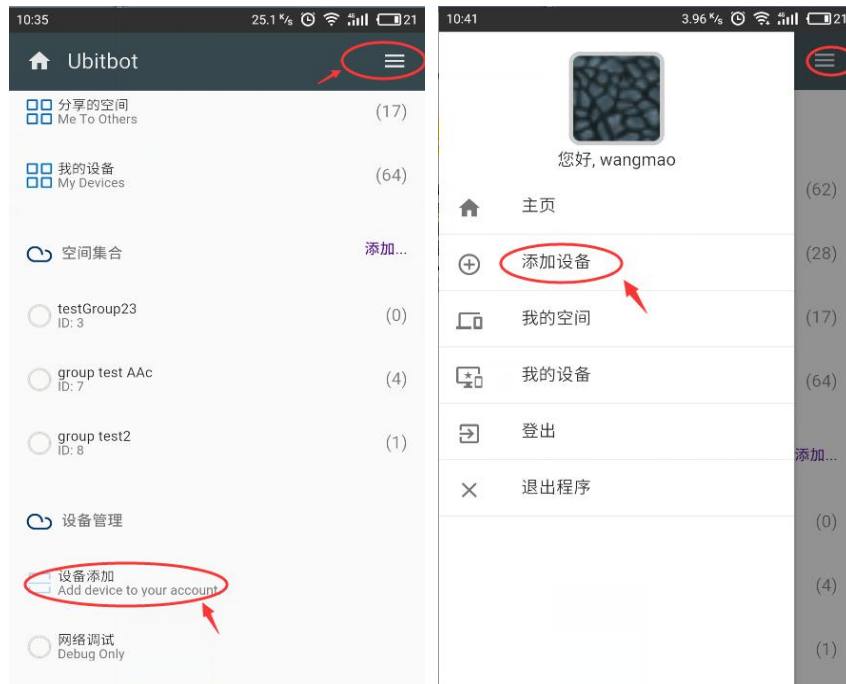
10:35 25.1 K/s 21

Ubitbot

分享的空间
Me To Others (17)

我的设备
My Devices (64)

空间集合 添加...

testGroup23
ID: 3 (0)

group test AAc
ID: 7 (4)

group test2
ID: 8 (1)

设备管理

设备添加
Add device to your account

网络调试
Debug Only

10:41 3.96 K/s 21

您好, wangmao

主页

添加设备

我的空间

我的设备

登出

退出程序

(62)

(28)

(17)

(64)

添加...

(0)

(4)

(1)